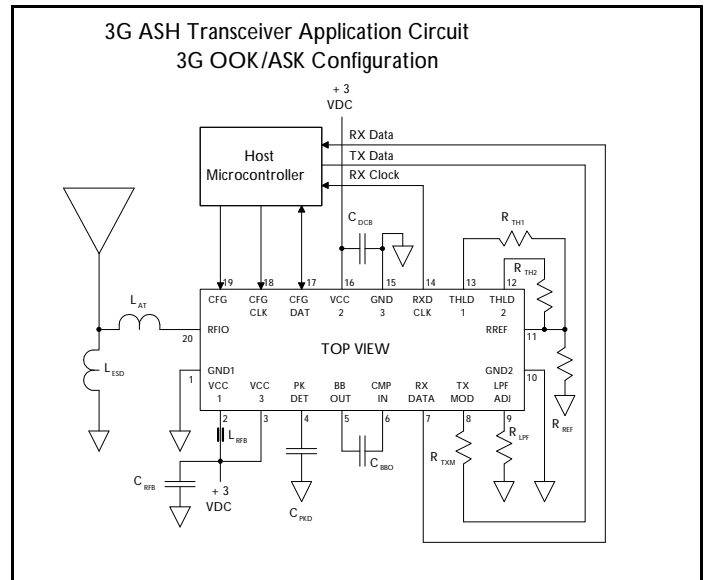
3G ASH Transceiver Application Circuit
3G OOK/ASK Configuration

+ 3 VDC

Host Microcontroller

RX Data
TX Data
RX Clock

$C_{DCB}$

$R_{TH1}$

$R_{TH2}$

$L_{AT}$

$L_{ESD}$

19 CFG
18 CFG CLK
17 CFG DAT
16 VCC 2
15 GND 3
14 RXD CLK
13 THLD 1
12 THLD 2
11 RREF
20 RFIO

TOP VIEW

GND1
1 VCC 1
2
VCC 3
3
PK DET
4
BB OUT
5
CMP IN
6
RX DATA
7
TX MOD
8
LPF ADJ
9
GND2
10

$L_{RFB}$

$C_{RFB}$

+ 3 VDC

$C_{PKD}$

$C_{BBO}$

$R_{TXM}$

$R_{LPF}$

$R_{REF}$